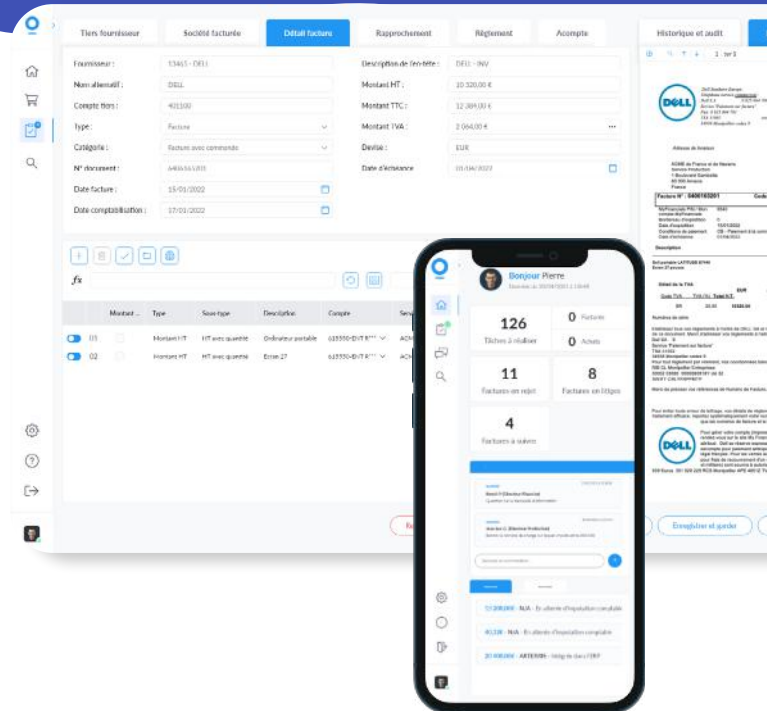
Tiers fournisseur | Société facturée | Détail facture | Rapprochement | Règlement | Acompte | Historique et audit

Fournisseur : 13461 - DELL
Nom alternatif : DELL
Compte tiers : 401100
Type : Facture
Catégorie : Facture avec commande
N° document : 6406163201
Date facture : 15/01/2022
Date comptabilisation : 17/01/2022

Description de l'en-tête : DELL - INV
Montant HT : 10 320,00 €
Montant TTC : 12 384,00 €
Montant TVA : 2 064,00 €
Devise : EUR
Date d'échéance : 15/04/2022

$fx$

| | | Montant ... | Type | Sous-type | Description | Compte |
|---|---|---|---|---|---|---|
| | 01 | | Montant HT | HT avec quantité | Ordinateur portable | 615550-EXT R |
| | 02 | | Montant HT | HT avec quantité | Ecran 27 | 615550-EXT R |

Enregistrer et garder

1 sur 1

DELL

DELL

Facture N° : 6406163201

Bonjour Pierre

126
Tâches à réaliser

0
Factures

0
Achats

11
Factures en rejet

8
Factures en litiges

4
Factures à suivre

N/A - En attente d'imputation comptable
N/A - En attente d'imputation comptable
AKTERIUN - Intégrée dans l'ERP